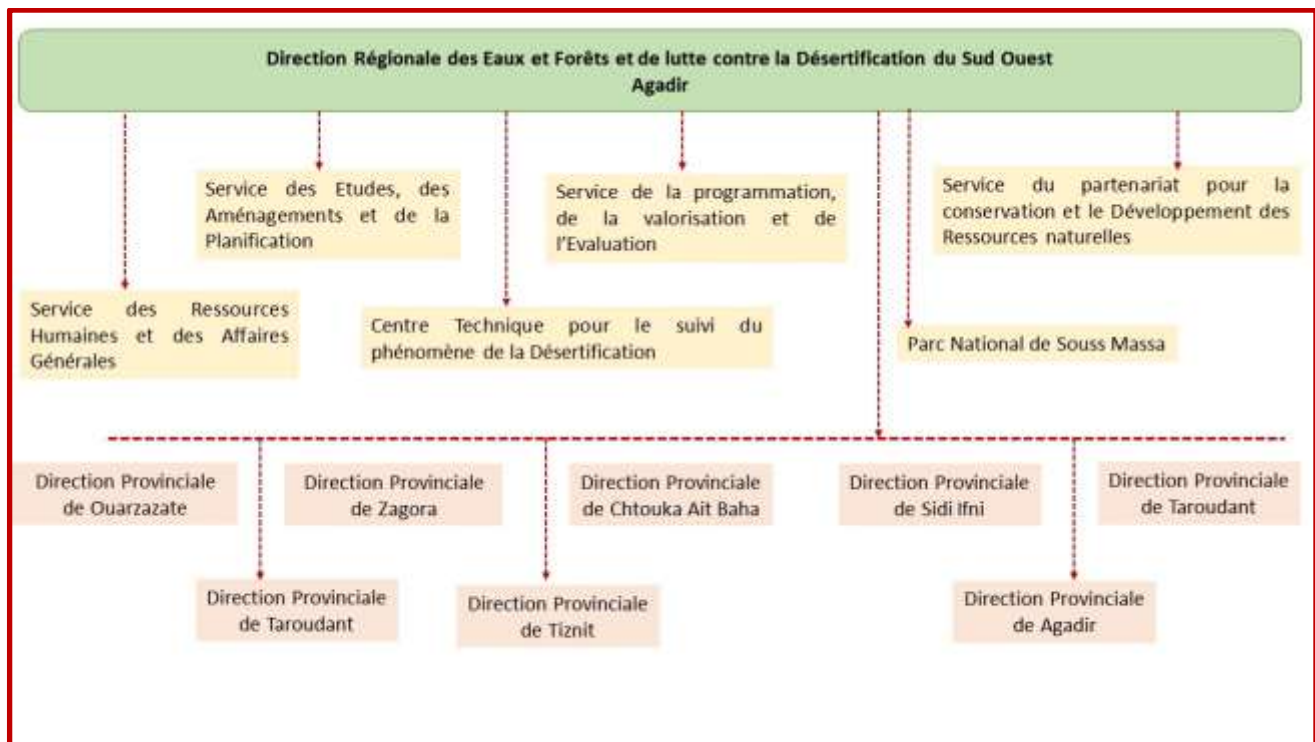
Direction Régionale des Eaux et Forêts et de lutte contre la Désertification du Sud Ouest
Agadir

Service des Etudes, des Aménagements et de la Planification

Service de la programmation, de la valorisation et de l'Evaluation

Service du partenariat pour la conservation et le Développement des Ressources naturelles

Service des Ressources Humaines et des Affaires Générales

Centre Technique pour le suivi du phénomène de la Désertification

Parc National de Souss Massa

Direction Provinciale de Ouarzazate

Direction Provinciale de Zagora

Direction Provinciale de Chtouka Ait Baha

Direction Provinciale de Sidi Ifni

Direction Provinciale de Taroudant

Direction Provinciale de Taroudant

Direction Provinciale de Tiznit

Direction Provinciale de Agadir